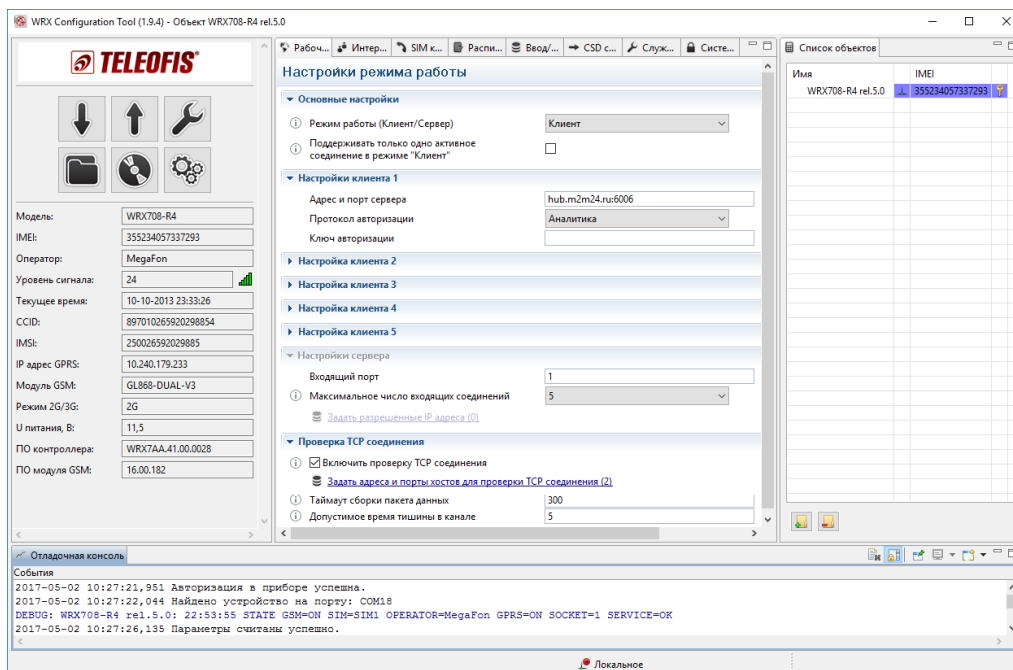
WRX Configuration Tool (1.9.4) - Объект WRX708-R4 rel.5.0

TELEOFIS®

| | |
|---|---|
| Модель: | WRX708-R4 |
| IMEI: | 355234057337293 |
| Оператор: | MegaFon |
| Уровень сигнала: | 24 |
| Текущее время: | 10-10-2013 23:33:26 |
| CCID: | 897010265920298854 |
| IMSI: | 250026592029885 |
| IP адрес GPRS: | 10.240.179.233 |
| Модуль GSM: | GL868-DUAL-V3 |
| Режим 2G/3G: | 2G |
| U питания, В: | 11,5 |
| ПО контроллера: | WRX7AA.41.00.0028 |
| ПО модуля GSM: | 16.00.182 |

Рабоч... | Интер... | SIM к... | Распи... | Ввод/... | CSD с... | Служ... | Систе...

Настройки режима работы

Основные настройки
Режим работы (Клиент/Сервер) Клиент
Поддерживать только одно активное соединение в режиме "Клиент"

Настройки клиента 1
Адрес и порт сервера hub.m2m24.ru:6006
Протокол авторизации Аналитика
Ключ авторизации

Настройка клиента 2
Настройка клиента 3
Настройка клиента 4
Настройка клиента 5

Настройки сервера
Входящий порт 1
Максимальное число входящих соединений 5
Задать разрешенные IP адреса (0)

Проверка TCP соединения
Включить проверку TCP соединения
Задать адреса и порты хостов для проверки TCP соединения (2)
Таймаут сборки пакета данных 300
Допустимое время тишины в канале 5

Список объектов
| Имя | IMEI |
|---|---|
| WRX708-R4 rel.5.0 | 355234057337293 |

Отладочная консоль
События
2017-05-02 10:27:21,951 Авторизация в приборе успешна.
2017-05-02 10:27:22,044 Найдено устройство на порту: COM18
DEBUG: WRX708-R4 rel.5.0: 22:53:55 STATE GSM=ON SIM=SIM1 OPERATOR=MegaFon GPRS=ON SOCKET=1 SERVICE=OK
2017-05-02 10:27:26,135 Параметры считаны успешно.

Локальное